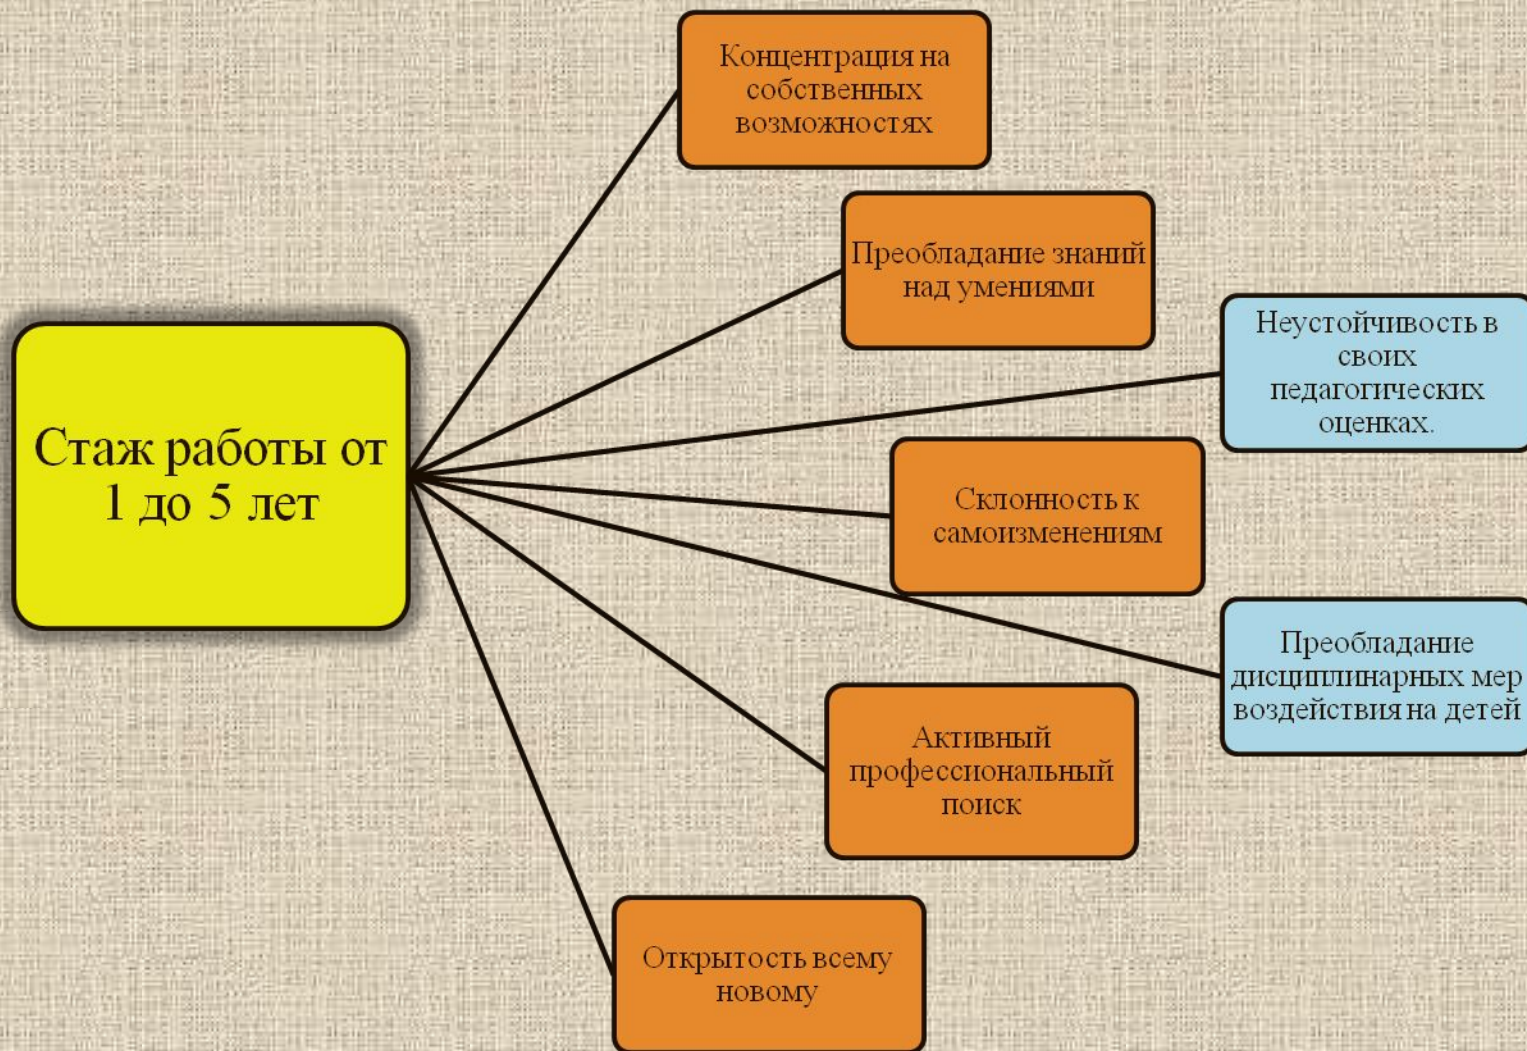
Стаж работы от 1 до 5 лет

Концентрация на собственных возможностях

Преобладание знаний над умениями

Неустойчивость в своих педагогических оценках.

Склонность к самоизменениям

Преобладание дисциплинарных мер воздействия на детей

Активный профессиональный поиск

Открытость всему новому